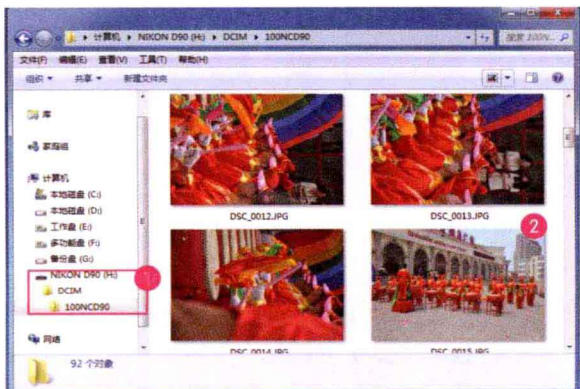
▸ 计算机 ▸ NIKON D90 (H:) ▸ DCIM ▸ 100NCD90

搜索 100N...

文件(F) 编辑(E) 查看(V) 工具(T) 帮助(H)

组织 ▾ 共享 ▾ 新建文件夹

库

家庭组

计算机

本地磁盘 (C:)

本地磁盘 (D:)

工作盘 (E:)

多功能盘 (F:)

备份盘 (G:)

NIKON D90 (H:)

DCIM

100NCD90

网络

1

2

DSC_0012.JPG

DSC_0013.JPG

DSC_0014.JPG

DSC_0015.JPG

92 个对象